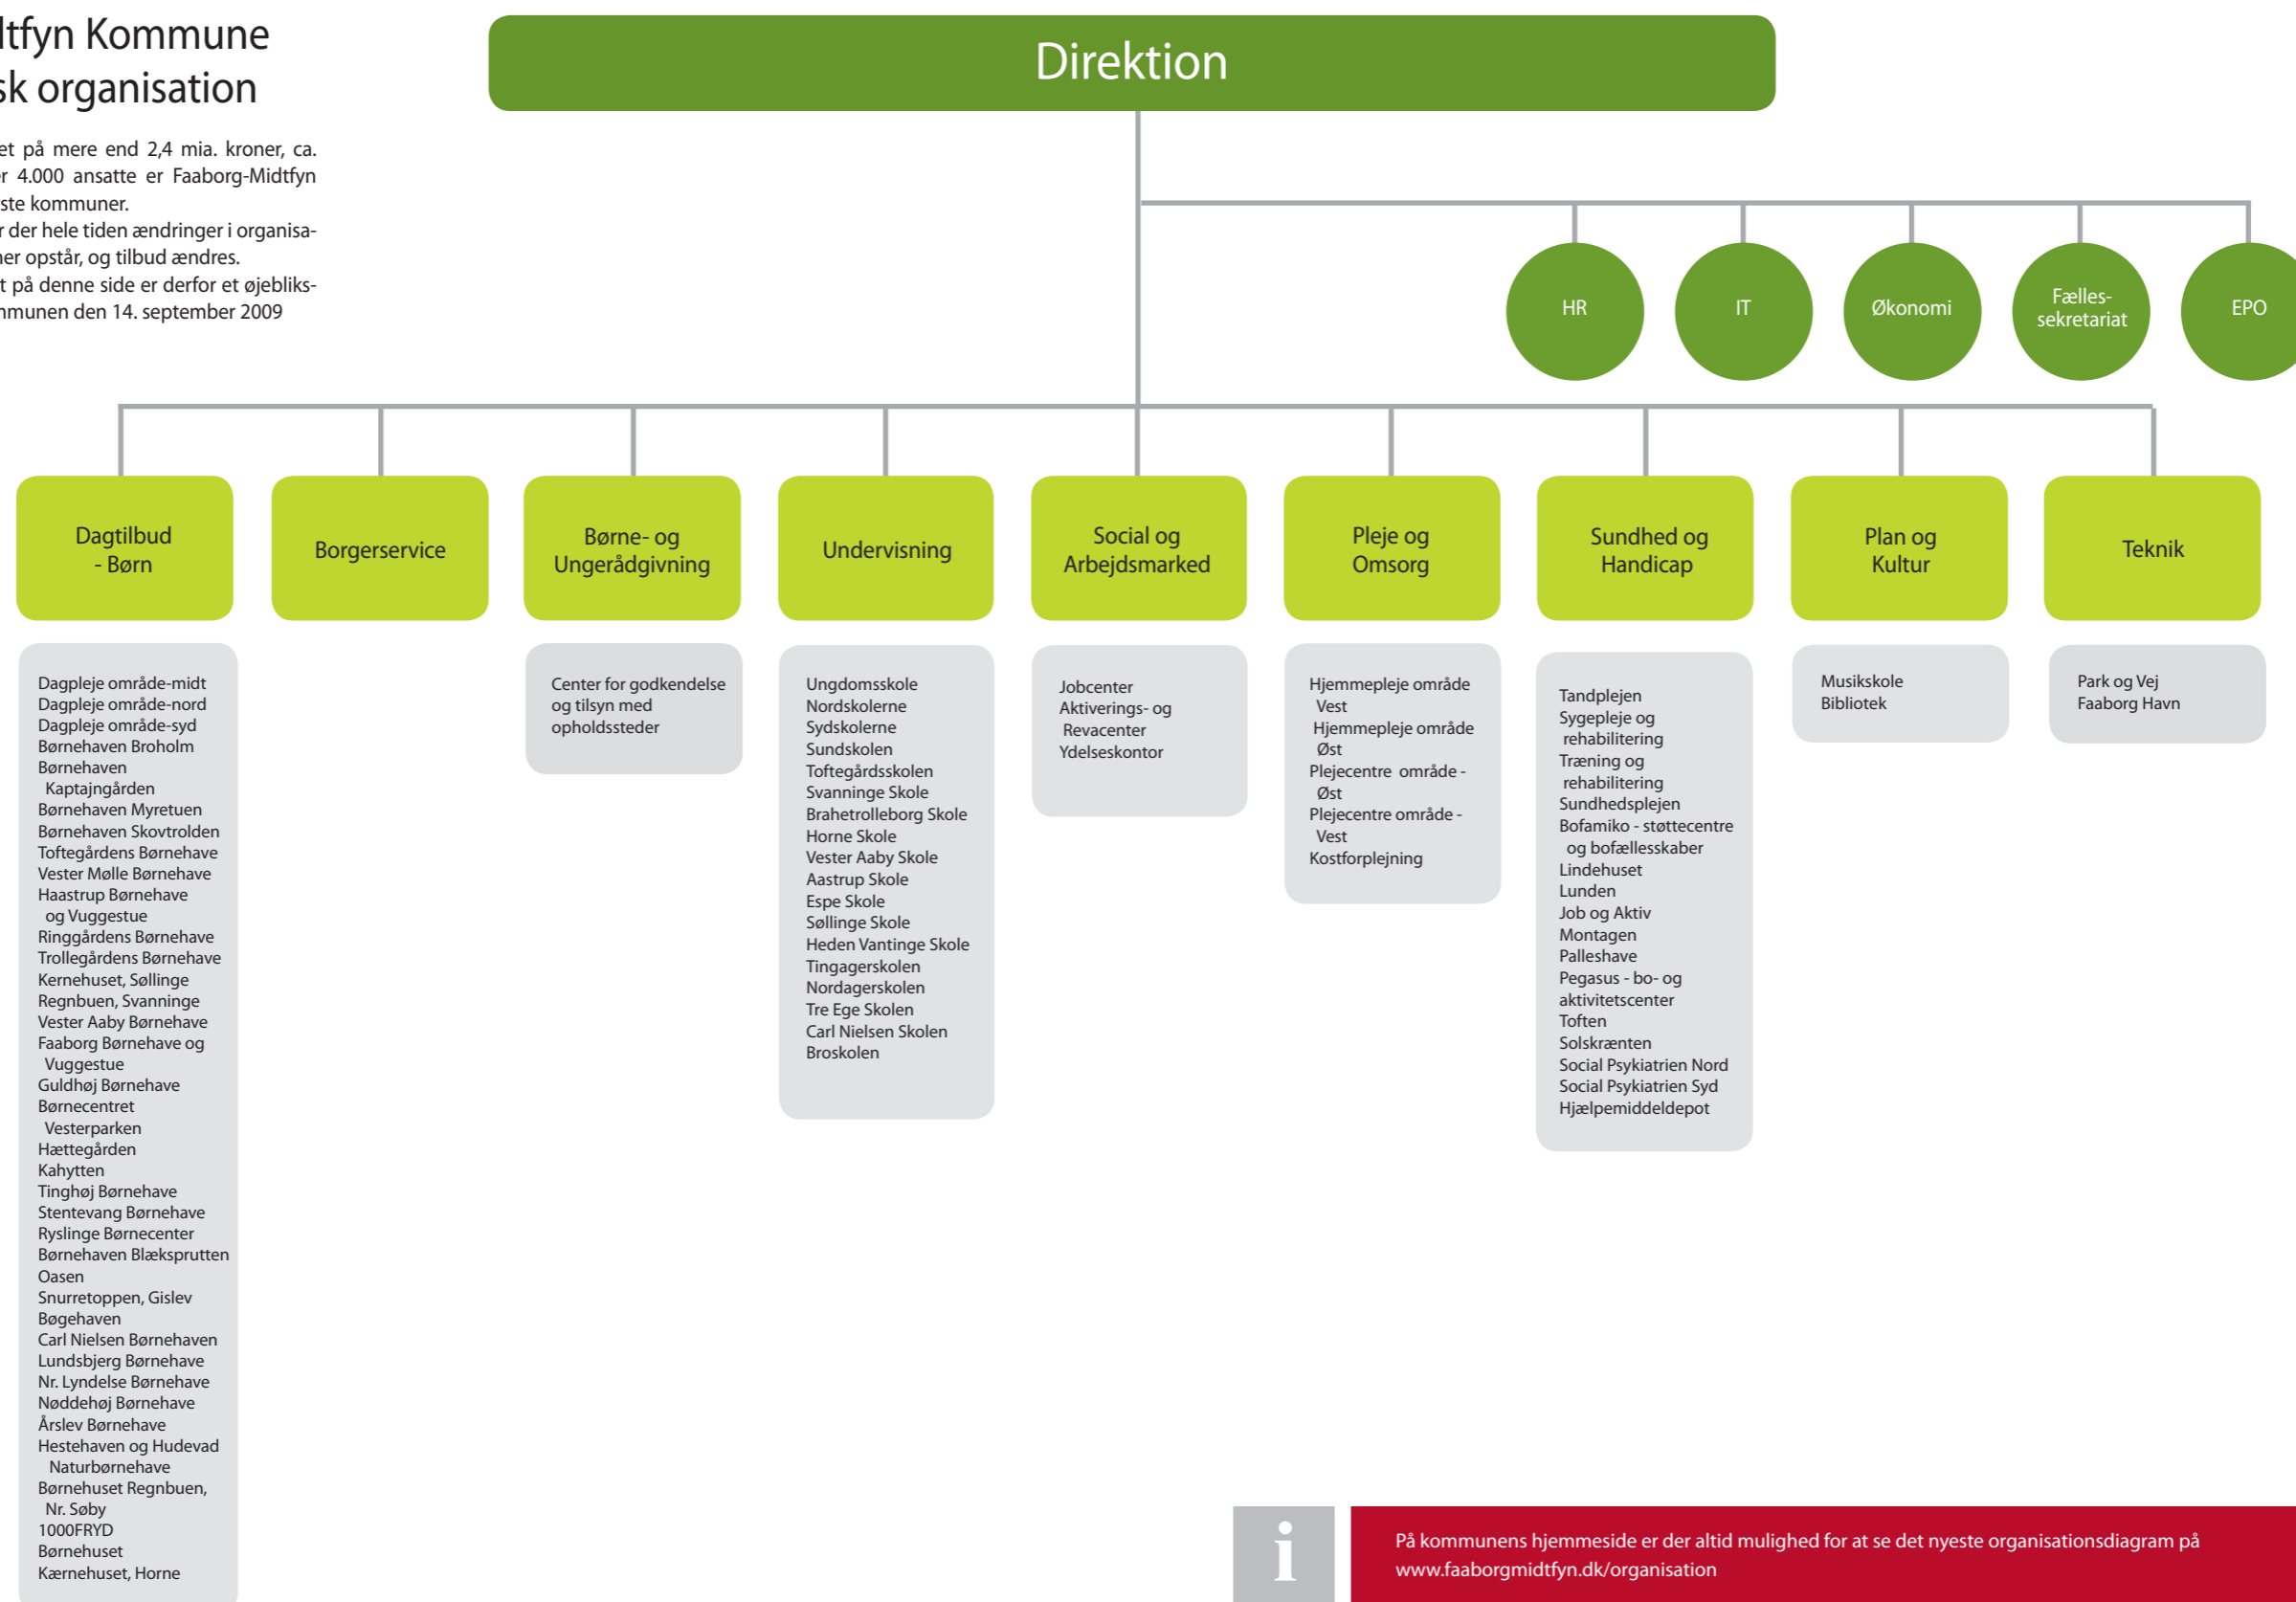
ltfyn Kommune
sk organisation

et på mere end 2,4 mia. kroner, ca. r 4.000 ansatte er Faaborg-Midtfyn ste kommuner.
r der hele tiden ændringer i organisa- ner opstår, og tilbud ændres.
t på denne side er derfor et øjebliks- mmunen den 14. september 2009

Direktion

HR

IT

Økonomi

Fælles-sekretariat

EPO

Dagtilbud - Børn

Borgerservice

Børne- og Ungerådgivning

Undervisning

Social og Arbejdsmarked

Pleje og Omsorg

Sundhed og Handicap

Plan og Kultur

Teknik

Dagpleje område-midt
Dagpleje område-nord
Dagpleje område-syd
Børnehaven Broholm
Børnehaven Kaptajngården
Børnehaven Myretuen
Børnehaven Skovtrolden
Toftegårdens Børnehave
Vester Mølle Børnehave
Haastrup Børnehave og Vuggestue
Ringgårdens Børnehave
Trollegårdens Børnehave
Kernehuset, Søllinge
Regnbuen, Svanninge
Vester Aaby Børnehave
Faaborg Børnehave og Vuggestue
Guldhøj Børnehave
Børnecentret Vesterparken
Hættegården
Kahytten
Tinghøj Børnehave
Stentevang Børnehave
Ryslinge Børnecenter
Børnehaven Blæksprutten
Oasen
Snurretoppen, Gislev
Bøgehaven
Carl Nielsen Børnehaven
Lundsbjerg Børnehave
Nr. Lyndelse Børnehave
Nøddehøj Børnehave
Årslev Børnehave
Hestehaven og Hudevad Naturbørnehave
Børnehuset Regnbuen, Nr. Søby
1000FRYD
Børnehuset
Kærnehuset, Horne

Center for godkendelse og tilsyn med opholdssteder

Ungdomsskole
Nordskolerne
Sydskolerne
Sundskolen
Toftegårdsskolen
Svanninge Skole
Brahetrolleborg Skole
Horne Skole
Vester Aaby Skole
Aastrup Skole
Espe Skole
Søllinge Skole
Heden Vantinge Skole
Tingagerskolen
Nordagerskolen
Tre Ege Skolen
Carl Nielsen Skolen
Broskolen

Jobcenter
Aktiverings- og Revacenter
Ydelseskontor

Hjemmepleje område Vest
Hjemmepleje område Øst
Plejecentre område - Øst
Plejecentre område - Vest
Kostforplejning

Tandplejen
Sygepleje og rehabilitering
Træning og rehabilitering
Sundhedsplejen
Bofamiko - støttecentre og bofællesskaber
Lindehuset
Lunden
Job og Aktiv
Montagen
Palleshave
Pegasus - bo- og aktivitetscenter
Toften
Solskrænten
Social Psykiatrien Nord
Social Psykiatrien Syd
Hjælpemiddeldepot

Musikskole
Bibliotek

Park og Vej
Faaborg Havn

i

På kommunens hjemmeside er der altid mulighed for at se det nyeste organisationsdiagram på www.faaborgmidtfyn.dk/organisation